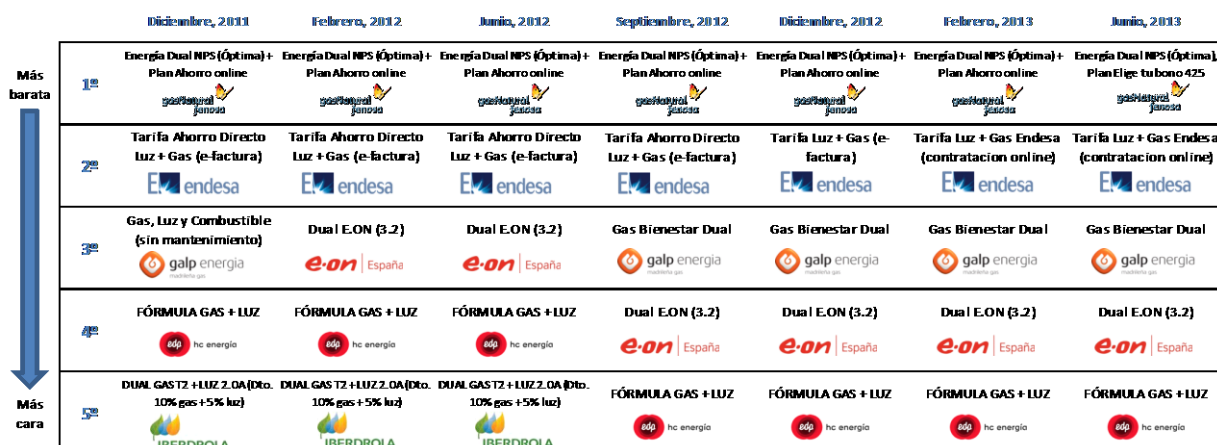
|  | Diciembre, 2011 | Febrero, 2012 | Junio, 2012 | Septiembre, 2012 | Diciembre, 2012 | Febrero, 2013 | Junio, 2013 |
|---|---|---|---|---|---|---|---|
| 1º | Energía Dual NPS (Óptima) + Plan Ahorro online gasNatural fenosa | Energía Dual NPS (Óptima) + Plan Ahorro online gasNatural fenosa | Energía Dual NPS (Óptima) + Plan Ahorro online gasNatural fenosa | Energía Dual NPS (Óptima) + Plan Ahorro online gasNatural fenosa | Energía Dual NPS (Óptima) + Plan Ahorro online gasNatural fenosa | Energía Dual NPS (Óptima) + Plan Ahorro online gasNatural fenosa | Energía Dual NPS (Óptima), Plan Elige tu bono 425 gasNatural fenosa |
| 2º | Tarifa Ahorro Directo Luz + Gas (e-factura) endesa | Tarifa Ahorro Directo Luz + Gas (e-factura) endesa | Tarifa Ahorro Directo Luz + Gas (e-factura) endesa | Tarifa Ahorro Directo Luz + Gas (e-factura) endesa | Tarifa Luz + Gas (e-factura) endesa | Tarifa Luz + Gas Endesa (contratacion online) endesa | Tarifa Luz + Gas Endesa (contratacion online) endesa |
| 3º | Gas, Luz y Combustible (sin mantenimiento) galp energia madrileña gas | Dual E.ON (3.2) e-on España | Dual E.ON (3.2) e-on España | Gas Bienestar Dual galp energia madrileña gas | Gas Bienestar Dual galp energia madrileña gas | Gas Bienestar Dual galp energia madrileña gas | Gas Bienestar Dual galp energia madrileña gas |
| 4º | FÓRMULA GAS + LUZ edp hc energía | FÓRMULA GAS + LUZ edp hc energía | FÓRMULA GAS + LUZ edp hc energía | Dual E.ON (3.2) e-on España | Dual E.ON (3.2) e-on España | Dual E.ON (3.2) e-on España | Dual E.ON (3.2) e-on España |
| 5º | DUAL GAS T2 + LUZ 2.0A (Dto. 10% gas + 5% luz) IBERDROLA | DUAL GAS T2 + LUZ 2.0A (Dto. 10% gas + 5% luz) IBERDROLA | DUAL GAS T2 + LUZ 2.0A (Dto. 10% gas + 5% luz) IBERDROLA | FÓRMULA GAS + LUZ edp hc energía | FÓRMULA GAS + LUZ edp hc energía | FÓRMULA GAS + LUZ edp hc energía | FÓRMULA GAS + LUZ edp hc energía |

Más barata

Más cara